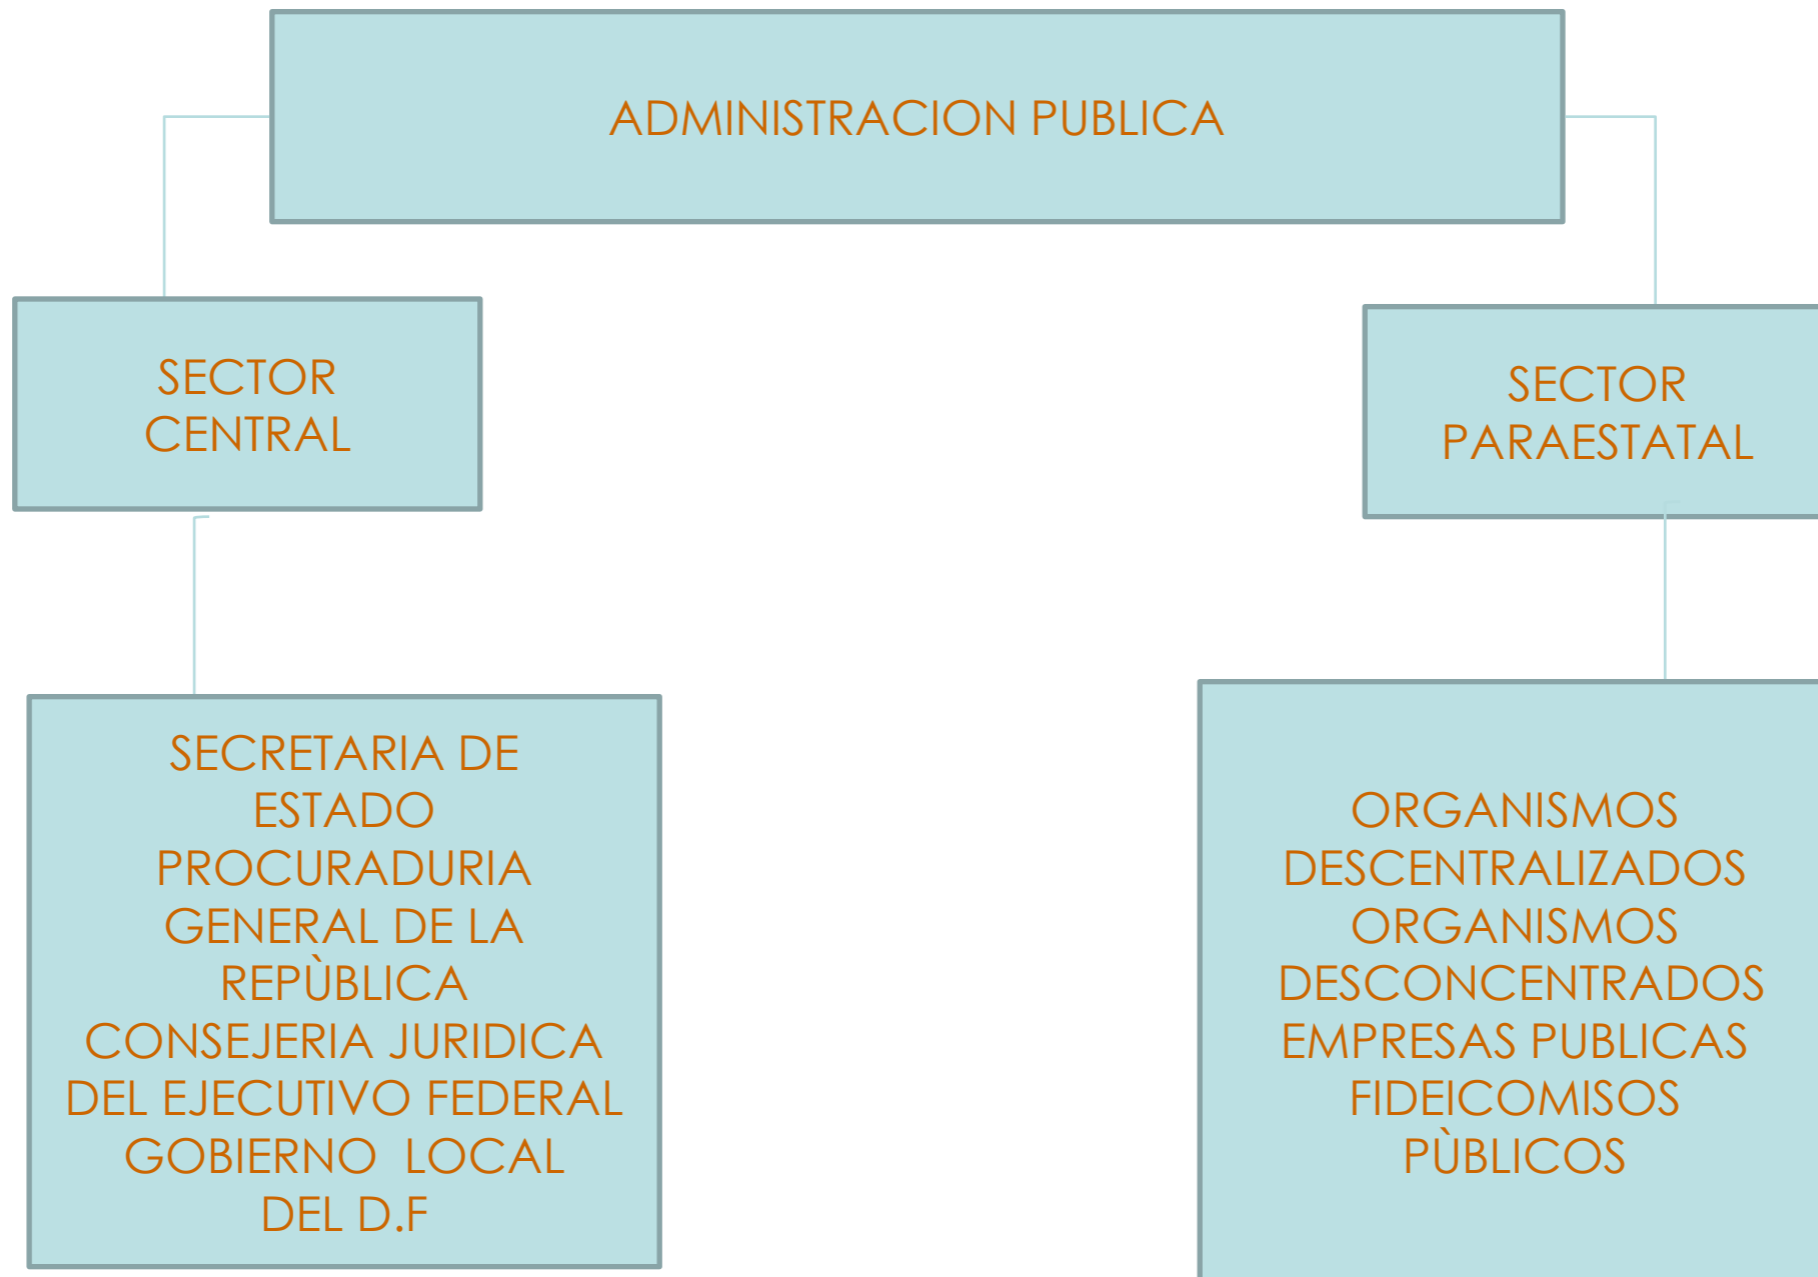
ADMINISTRACION PUBLICA

SECTOR CENTRAL

SECTOR PARAESTATAL

SECRETARIA DE ESTADO
PROCURADURIA GENERAL DE LA REPÙBLICA
CONSEJERIA JURIDICA DEL EJECUTIVO FEDERAL
GOBIERNO LOCAL DEL D.F

ORGANISMOS DESCENTRALIZADOS
ORGANISMOS DESCONCENTRADOS
EMPRESAS PUBLICAS
FIDEICOMISOS PÙBLICOS